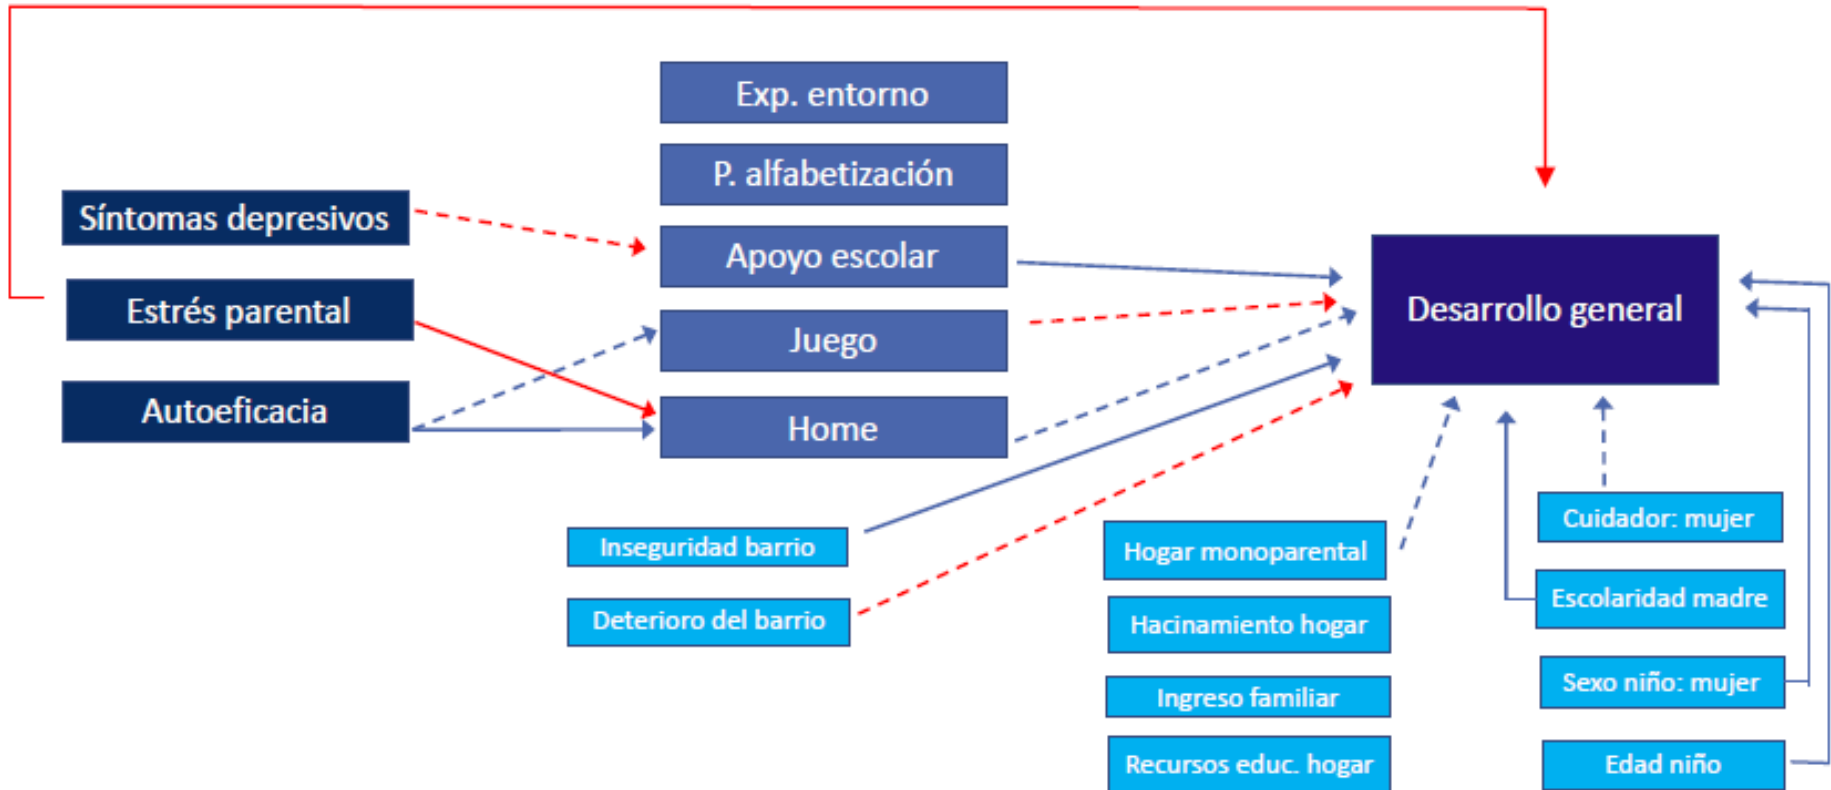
Exp. entorno

P. alfabetización

Síntomas depresivos

Apoyo escolar

Estrés parental

Juego

Autoeficacia

Home

Desarrollo general

Inseguridad barrio

Deterioro del barrio

Hogar monoparental

Hacinamiento hogar

Ingreso familiar

Recursos educ. hogar

Cuidador: mujer

Escolaridad madre

Sexo niño: mujer

Edad niño